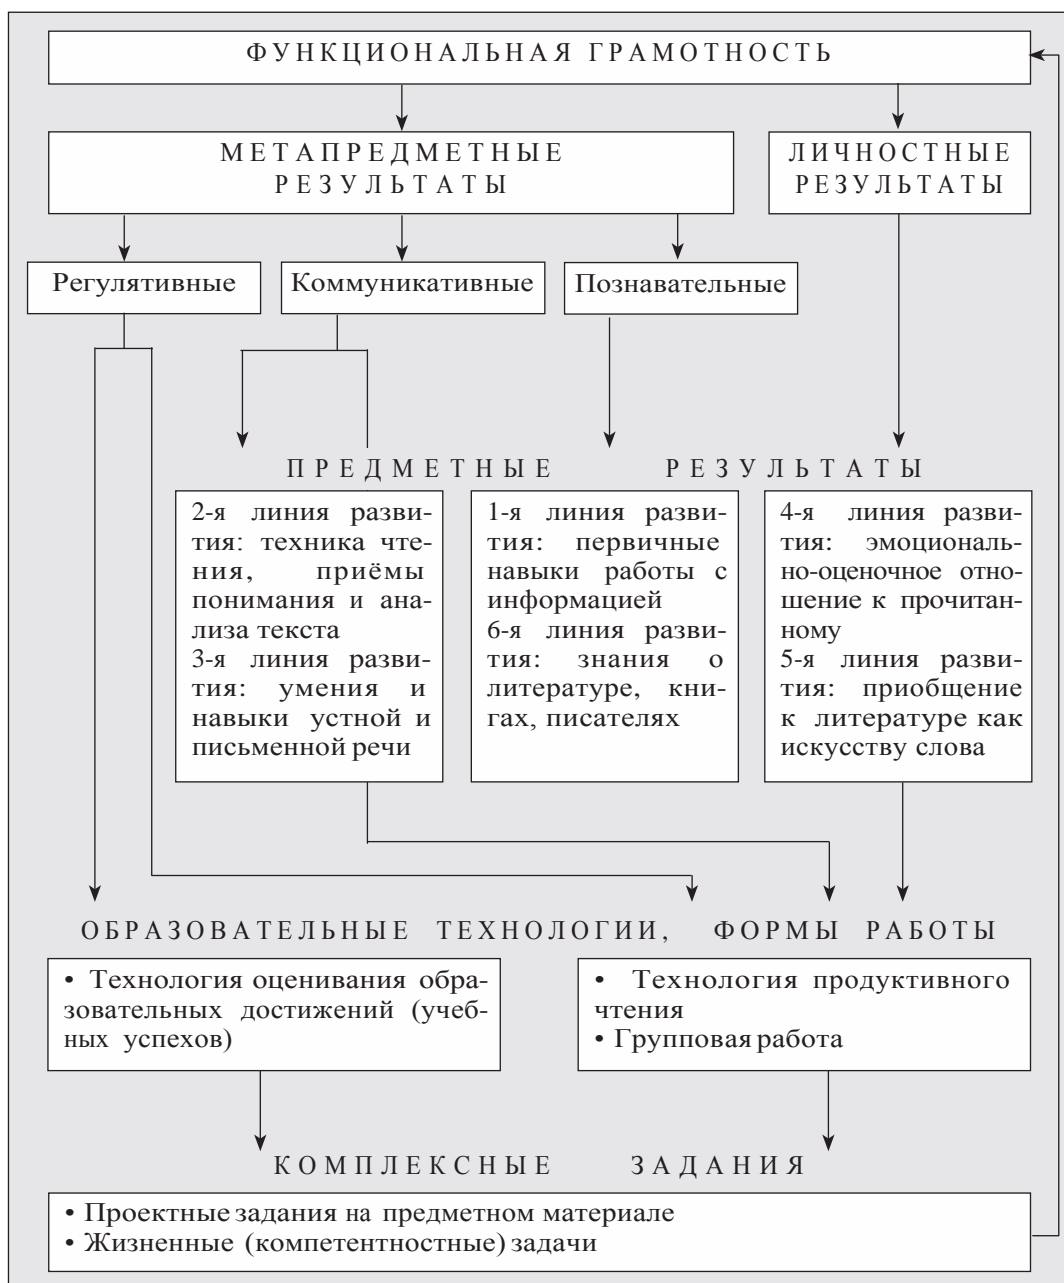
ФУНКЦИОНАЛЬНАЯ ГРАМОТНОСТЬ

МЕТАПРЕДМЕТНЫЕ РЕЗУЛЬТАТЫ

ЛИЧНОСТНЫЕ РЕЗУЛЬТАТЫ

Регулятивные

Коммуникативные

Познавательные

ПРЕДМЕТНЫЕ РЕЗУЛЬТАТЫ

2-я линия развития: техника чтения, приёмы понимания и анализа текста
3-я линия развития: умения и навыки устной и письменной речи

1-я линия развития: первичные навыки работы с информацией
6-я линия развития: знания о литературе, книгах, писателях

4-я линия развития: эмоционально-оценочное отношение к прочитанному
5-я линия развития: приобщение к литературе как искусству слова

ОБРАЗОВАТЕЛЬНЫЕ ТЕХНОЛОГИИ, ФОРМЫ РАБОТЫ

• Технология оценивания образовательных достижений (учебных успехов)

• Технология продуктивного чтения
• Групповая работа

КОМПЛЕКСНЫЕ ЗАДАНИЯ

• Проектные задания на предметном материале
• Жизненные (компетентностные) задачи